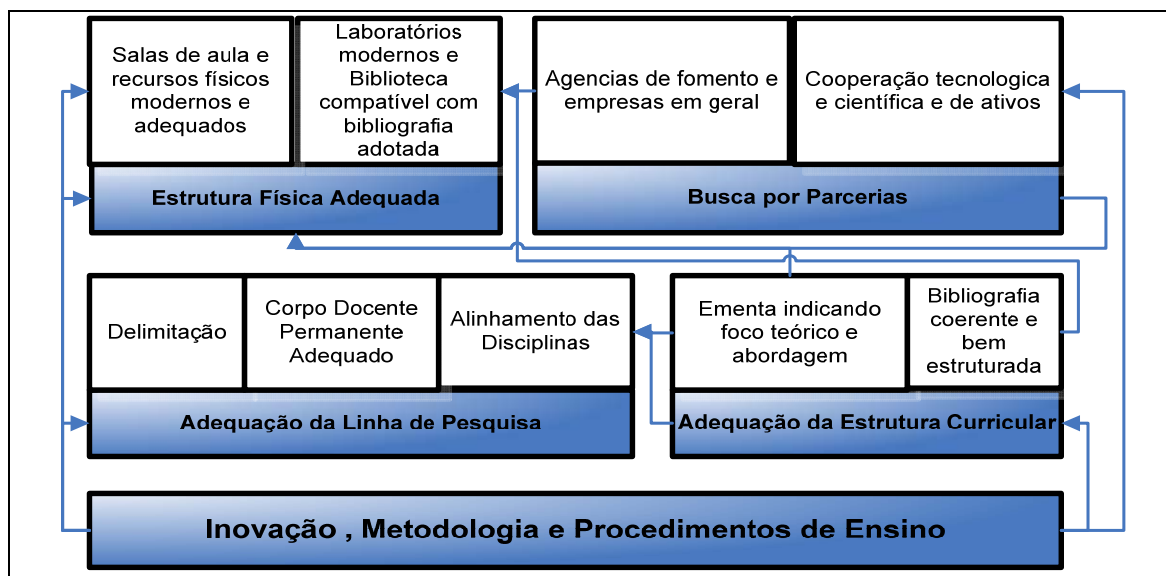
Salas de aula e recursos físicos modernos e adequados

Laboratórios modernos e Biblioteca compatível com bibliografia adotada

Estrutura Física Adequada

Agencias de fomento e empresas em geral

Cooperação tecnologica e científica e de ativos

Busca por Parcerias

Delimitação

Corpo Docente Permanente Adequado

Alinhamento das Disciplinas

Adequação da Linha de Pesquisa

Ementa indicando foco teórico e abordagem

Bibliografia coerente e bem estruturada

Adequação da Estrutura Curricular

Inovação , Metodologia e Procedimentos de Ensino